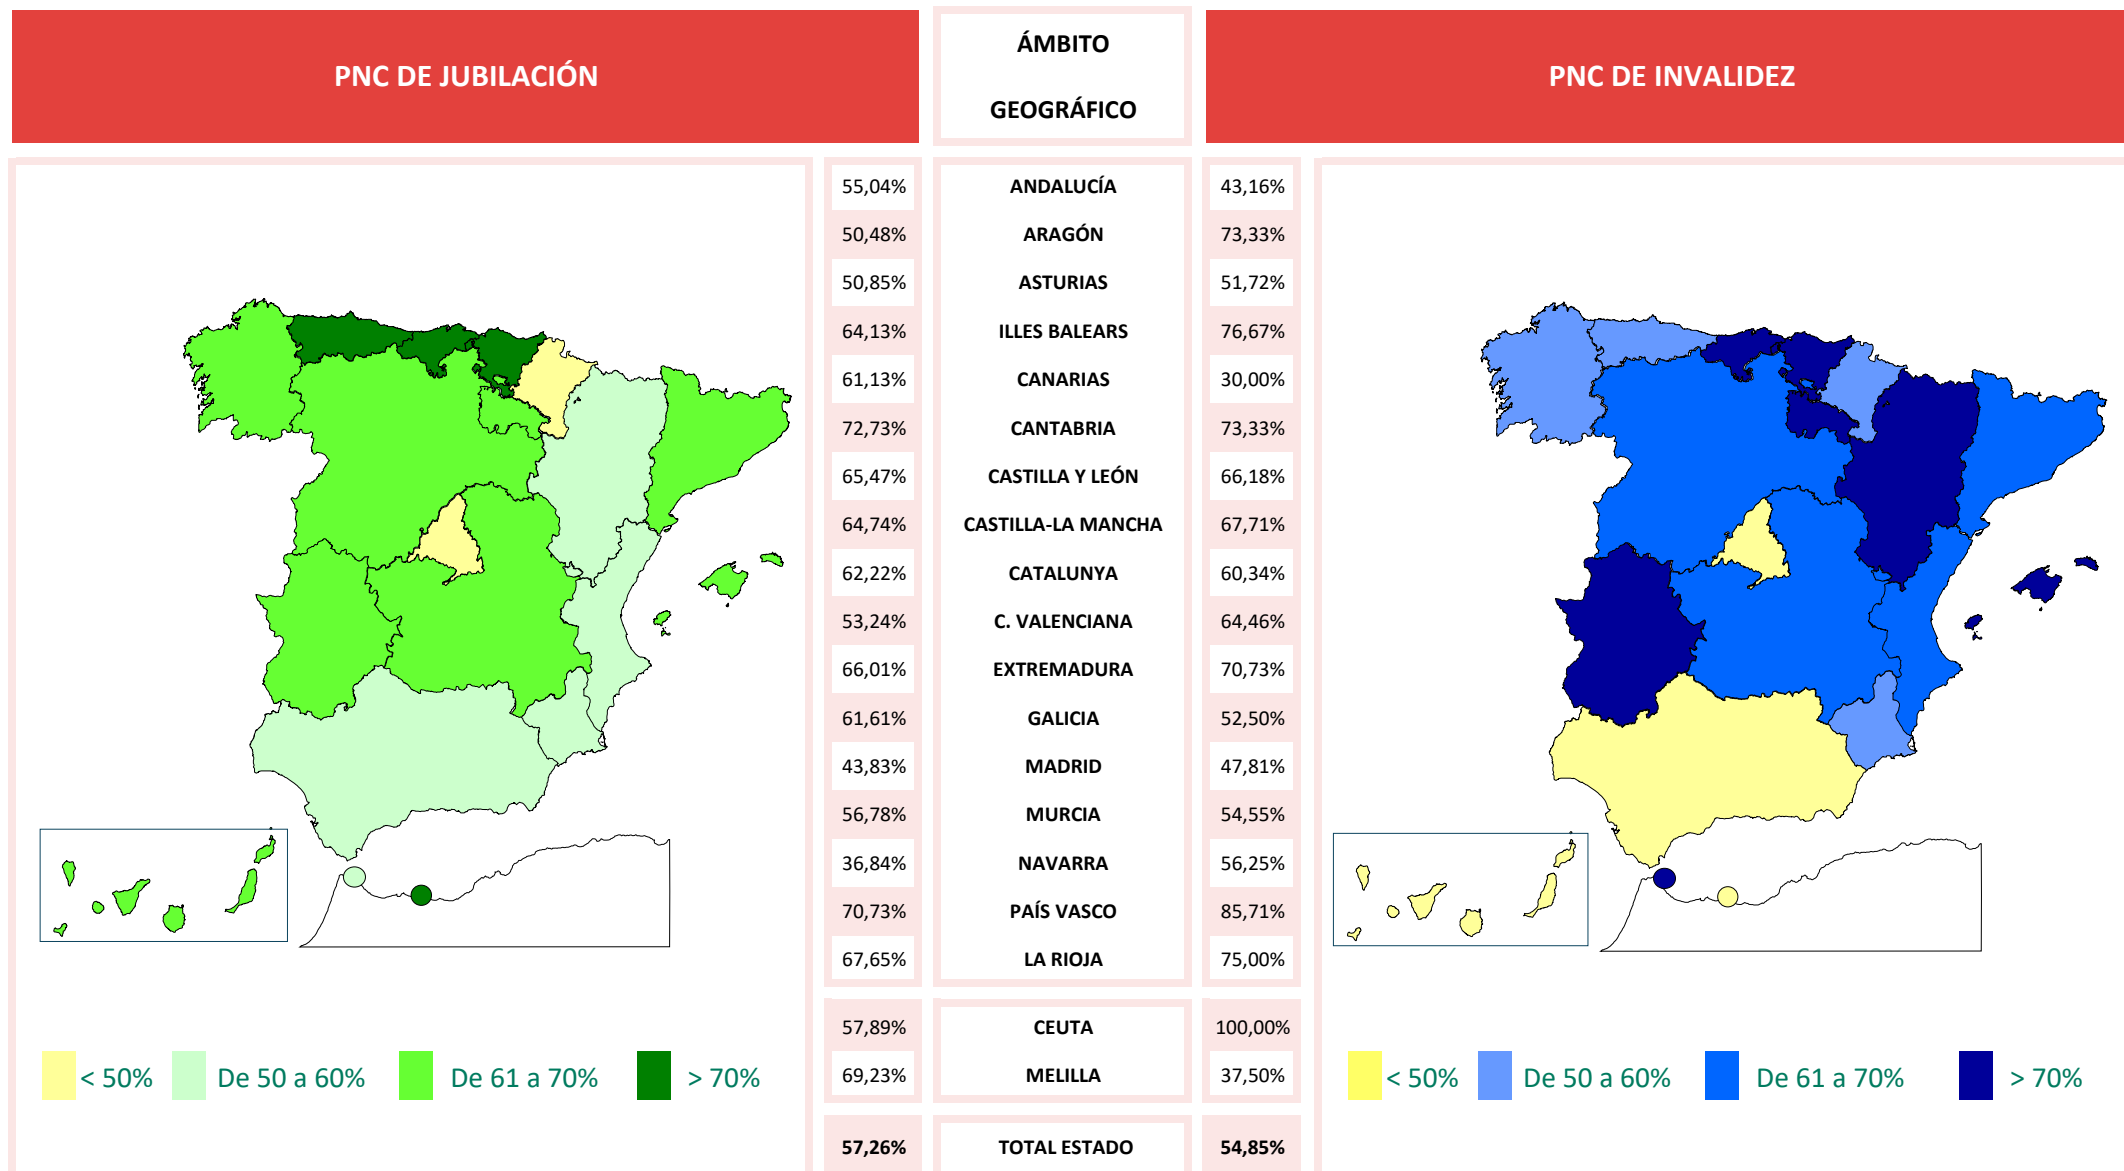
PNC DE JUBILACIÓN

ÁMBITO GEOGRÁFICO

PNC DE INVALIDEZ

| PNC DE JUBILACIÓN | ÁMBITO GEOGRÁFICO | PNC DE INVALIDEZ |
|---|---|---|
| 55,04% | ANDALUCÍA | 43,16% |
| 50,48% | ARAGÓN | 73,33% |
| 50,85% | ASTURIAS | 51,72% |
| 64,13% | ILLES BALEARS | 76,67% |
| 61,13% | CANARIAS | 30,00% |
| 72,73% | CANTABRIA | 73,33% |
| 65,47% | CASTILLA Y LEÓN | 66,18% |
| 64,74% | CASTILLA-LA MANCHA | 67,71% |
| 62,22% | CATALUNYA | 60,34% |
| 53,24% | C. VALENCIANA | 64,46% |
| 66,01% | EXTREMADURA | 70,73% |
| 61,61% | GALICIA | 52,50% |
| 43,83% | MADRID | 47,81% |
| 56,78% | MURCIA | 54,55% |
| 36,84% | NAVARRA | 56,25% |
| 70,73% | PAÍS VASCO | 85,71% |
| 67,65% | LA RIOJA | 75,00% |
| 57,89% | CEUTA | 100,00% |
| 69,23% | MELILLA | 37,50% |
| 57,26% | TOTAL ESTADO | 54,85% |

< 50% De 50 a 60% De 61 a 70% > 70%

< 50% De 50 a 60% De 61 a 70% > 70%